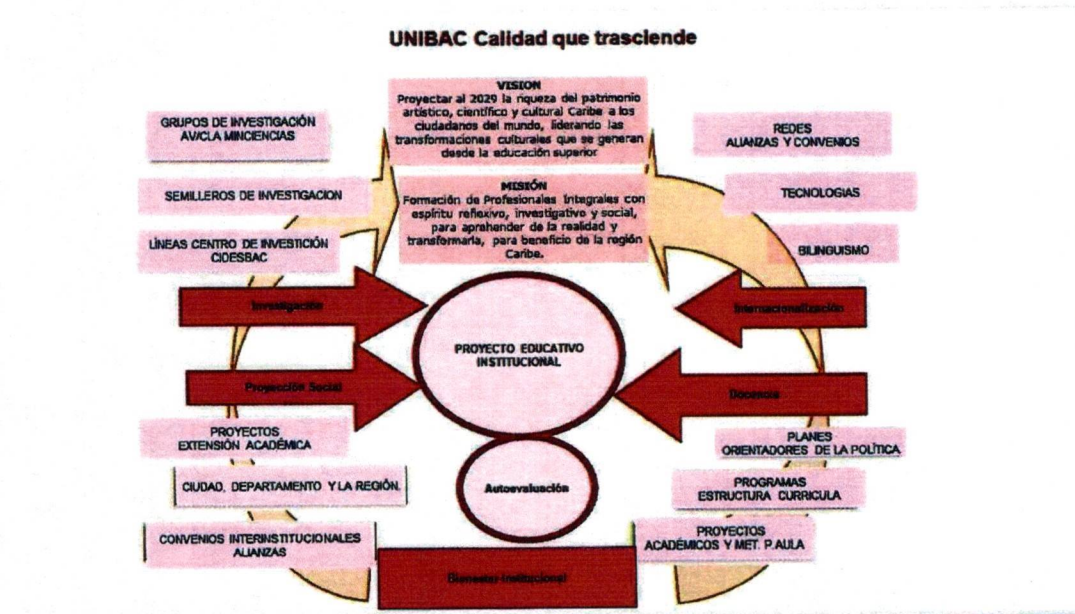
UNIBAC Calidad que trasciende

VISION
Proyectar al 2029 la riqueza del patrimonio artístico, científico y cultural Caribe a los ciudadanos del mundo, liderando las transformaciones culturales que se generan desde la educación superior

MISIÓN
Formación de Profesionales Integrales con espíritu reflexivo, investigativo y social, para aprehender de la realidad y transformarla, para beneficio de la región Caribe.

GRUPOS DE INVESTIGACIÓN AV/CLA MINCIENCIAS

SEMILLEROS DE INVESTIGACION

LÍNEAS CENTRO DE INVESTICIÓN CIDESBAC

Investigación

Proyección Social

PROYECTOS EXTENSIÓN ACADÉMICA

CIUDAD, DEPARTAMENTO Y LA REGIÓN.

CONVENIOS INTERINSTITUCIONALES ALIANZAS

REDES ALIANZAS Y CONVENIOS

TECNOLOGIAS

BILINGUISMO

Internacionalización

Docencia

PLANES ORIENTADORES DE LA POLÍTICA

PROGRAMAS ESTRUCTURA CURRICULA

PROYECTOS ACADÉMICOS Y MET. P.AULA

PROYECTO EDUCATIVO INSTITUCIONAL

Autoevaluación

Bienestar Institucional